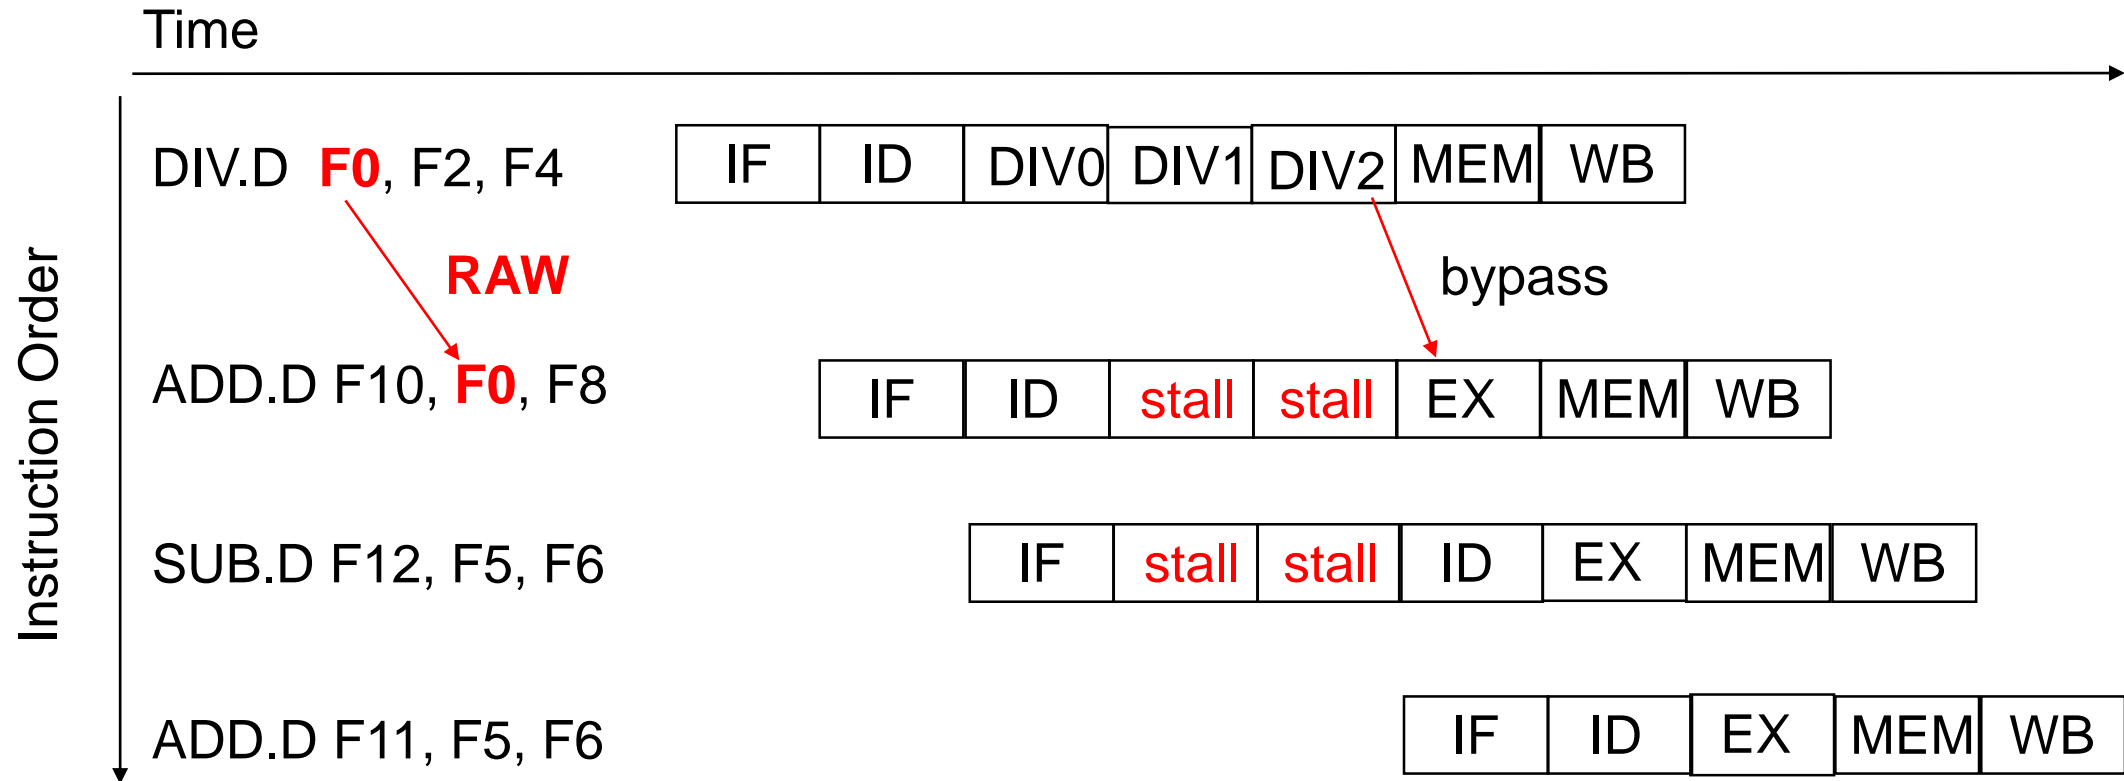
Time

Instruction Order

DIV.D F0, F2, F4

| IF | ID | DIV0 | DIV1 | DIV2 | MEM | WB |
|---|---|---|---|---|---|---|

RAW

bypass

ADD.D F10, F0, F8

| IF | ID | stall | stall | EX | MEM | WB |
|---|---|---|---|---|---|---|

SUB.D F12, F5, F6

| IF | stall | stall | ID | EX | MEM | WB |
|---|---|---|---|---|---|---|

ADD.D F11, F5, F6

| IF | ID | EX | MEM | WB |
|---|---|---|---|---|